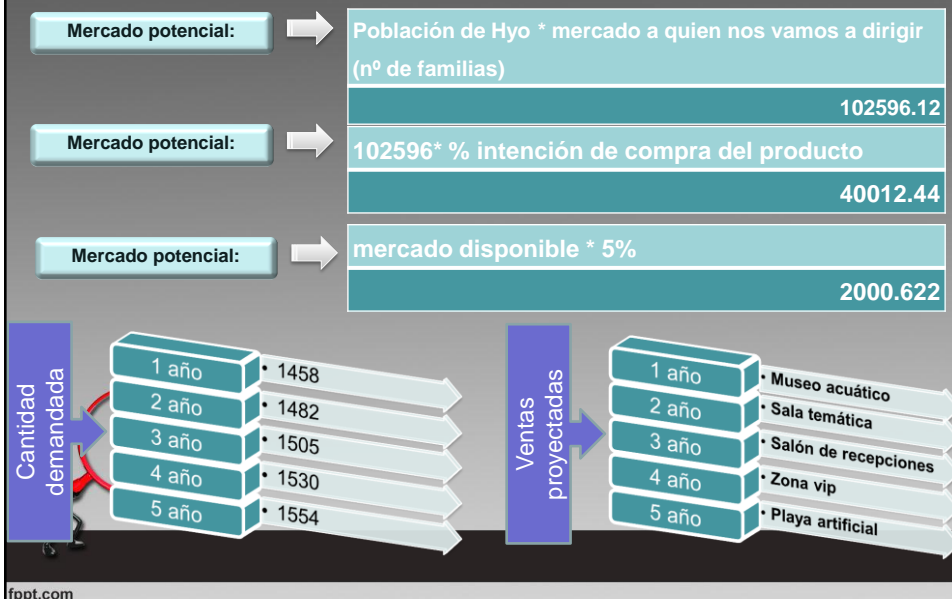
Mercado potencial:

Población de Hyo * mercado a quien nos vamos a dirigir (nº de familias)

102596.12

Mercado potencial:

102596* % intención de compra del producto

40012.44

Mercado potencial:

mercado disponible * 5%

2000.622

Cantidad demandada

1 año
• 1458
2 año
• 1482
3 año
• 1505
4 año
• 1530
5 año
• 1554

Ventas proyectadas

1 año
• Museo acuático
2 año
• Sala temática
3 año
• Salón de recepciones
4 año
• Zona vip
5 año
• Playa artificial

fppt.com